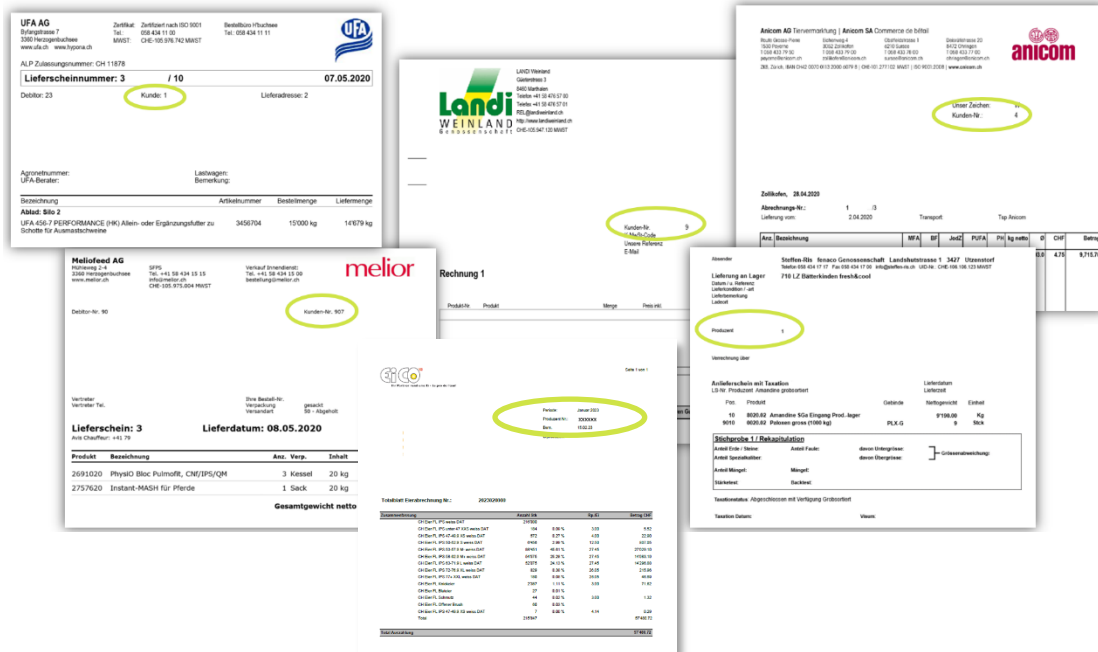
UFA AG
Byfangstrasse 7
3360 Herzogenbuchsee
www.ufa.ch www.hypona.ch

Zertifikat: Zertifiziert nach ISO 9001
Tel.: 058 434 11 00
MWST: CHE-105.976.742 MWST

Bestellbüro H'buchsee
Tel.: 058 434 11 11

UFA

ALP Zulassungsnummer: CH 11878

Lieferscheinnummer: 3 / 10 07.05.2020

Debitor: 23 Kunde: 1 Lieferadresse: 2

Agronetnummer:
UFA-Berater:

Lastwagen:
Bemerkung:

| Bezeichnung | Artikelnummer | Bestellmenge | Liefermenge |
|---|---|---|---|
| Ablad: Silo 2 | | | |
| UFA 456-7 PERFORMANCE (HK) Allein- oder Ergänzungsfutter zu Schotte für Ausmastschweine | 3456704 | 15'000 kg | 14'679 kg |

Landi
WEINLAND
Genossenschaft

LANDI Weinland
Gärtnerstrasse 3
8450 Marthalen
Telefon +41 58 476 57 00
Telefax +41 58 476 57 01
REL@landiweinland.ch
http://www.landiweinland.ch
CHE-105.947.120 MWST

Kunden-Nr. 9
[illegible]-Code
Unsere Referenz
E-Mail

Rechnung 1

Produkt-Nr. Produkt Menge Preis inkl.

Anicom AG Tiervermarktung | Anicom SA Commerce de bétail

anicom

Unser Zeichen:
Kunden-Nr: 4

Zollikofen, 28.04.2020

Abrechnungs-Nr.: 1 /3
Lieferung vom: 2.04.2020 Transport Tsp Anicom

| Anz. | Bezeichnung | MFA | BF | JodZ | PUFA | FH | kg netto | Ø | CHF | Betrag |
|---|---|---|---|---|---|---|---|---|---|---|
| | | | | | | | | | 4.75 | 9,715.7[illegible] |

Meliofeed AG
Mühleweg 2-4
3360 Herzogenbuchsee
www.melior.ch

SFS
Tel. +41 58 434 15 15
info@melior.ch
CHE-105.975.804 MWST

Verkauf Innendienst:
Tel. +41 58 434 15 00
bestellung@melior.ch

melior

Debitor-Nr. 90

Kunden-Nr. 907

Vertreter
Vertreter Tel.

Ihre Bestell-Nr.
Verpackung gesackt
Versandart 50 - Abgeholt

Lieferschein: 3 Lieferdatum: 08.05.2020
Avis Chauffeur: +41 79

| Produkt | Bezeichnung | Anz. | Verp. | Inhalt |
|---|---|---|---|---|
| 2691020 | PhysIO Bloc Pulmofit, Cnf/IPS/QM | 3 | Kessel | 20 kg |
| 2757620 | Instant-MASH für Pferde | 1 | Sack | 20 kg |

Gesamtgewicht netto

EiCo

Seite 1 von 1

Periode Januar 2020
Produzent Nr. XXXXXX
Dat. 15.02.20

Totalblatt Eierabrechnung Nr.: 2023020000

Absender
Steffen-Ris fenaco Genossenschaft Landshutstrasse 1 3427 Utzenstorf

Lieferung an Lager
710 LZ Bätterkinden fresh&cool

Produzent 1

Anlieferschein mit Taxation
Lieferdatum
Lieferzeit

| Pos. | Produkt | Gebinde | Nettogewicht | Einheit |
|---|---|---|---|---|
| 10 | 8020.62 Amandine SGa Eingang Prod.-lager | | 9'190.00 | Kg |
| 9010 | 8020.62 Paloxen gross (1000 kg) | PLX-G | 9 | Stck |

Stichprobe 1 / Rekapitulation
Anteil Erde / Steine: Anteil Faule: davon Untergrösse:
Anteil Spezialkaliber: davon Übergrösse: Grössenabweichung:
Anteil Mängel: Mangel:
Stärketest: Backtest:

Taxationsstatus: Abgeschlossen mit Verfügung Grobsortiert

Taxation Datum: Visum: